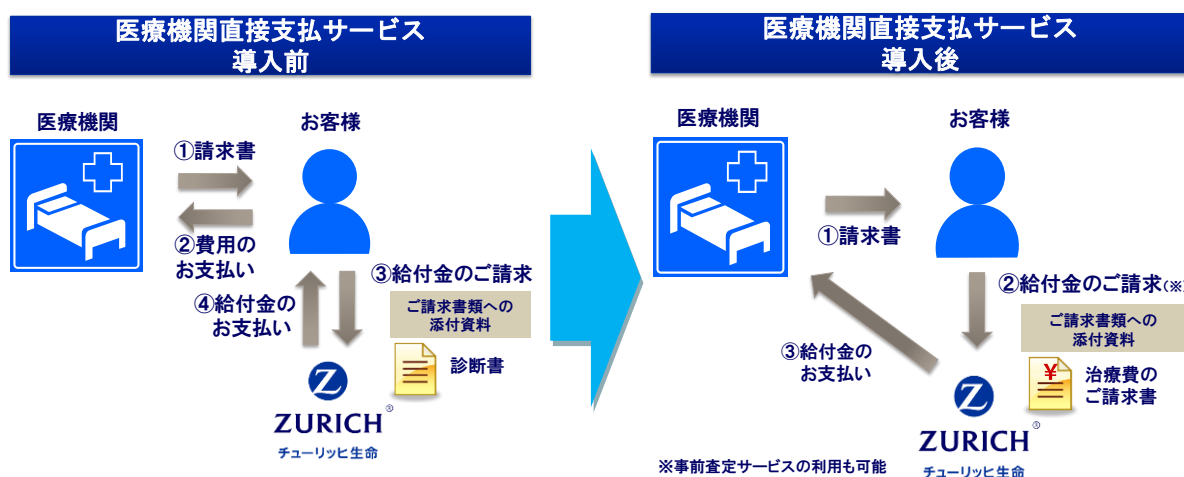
医療機関直接支払サービス
導入前

医療機関

お客様

①請求書

②費用の
お支払い

③給付金のご請求

ご請求書類への
添付資料

診断書

④給付金の
お支払い

ZURICH
チューリッヒ生命

医療機関直接支払サービス
導入後

医療機関

お客様

①請求書

②給付金のご請求(※

ご請求書類への
添付資料

¥

治療費の
ご請求書

③給付金の
お支払い

ZURICH
チューリッヒ生命

※事前査定サービスの利用も可能